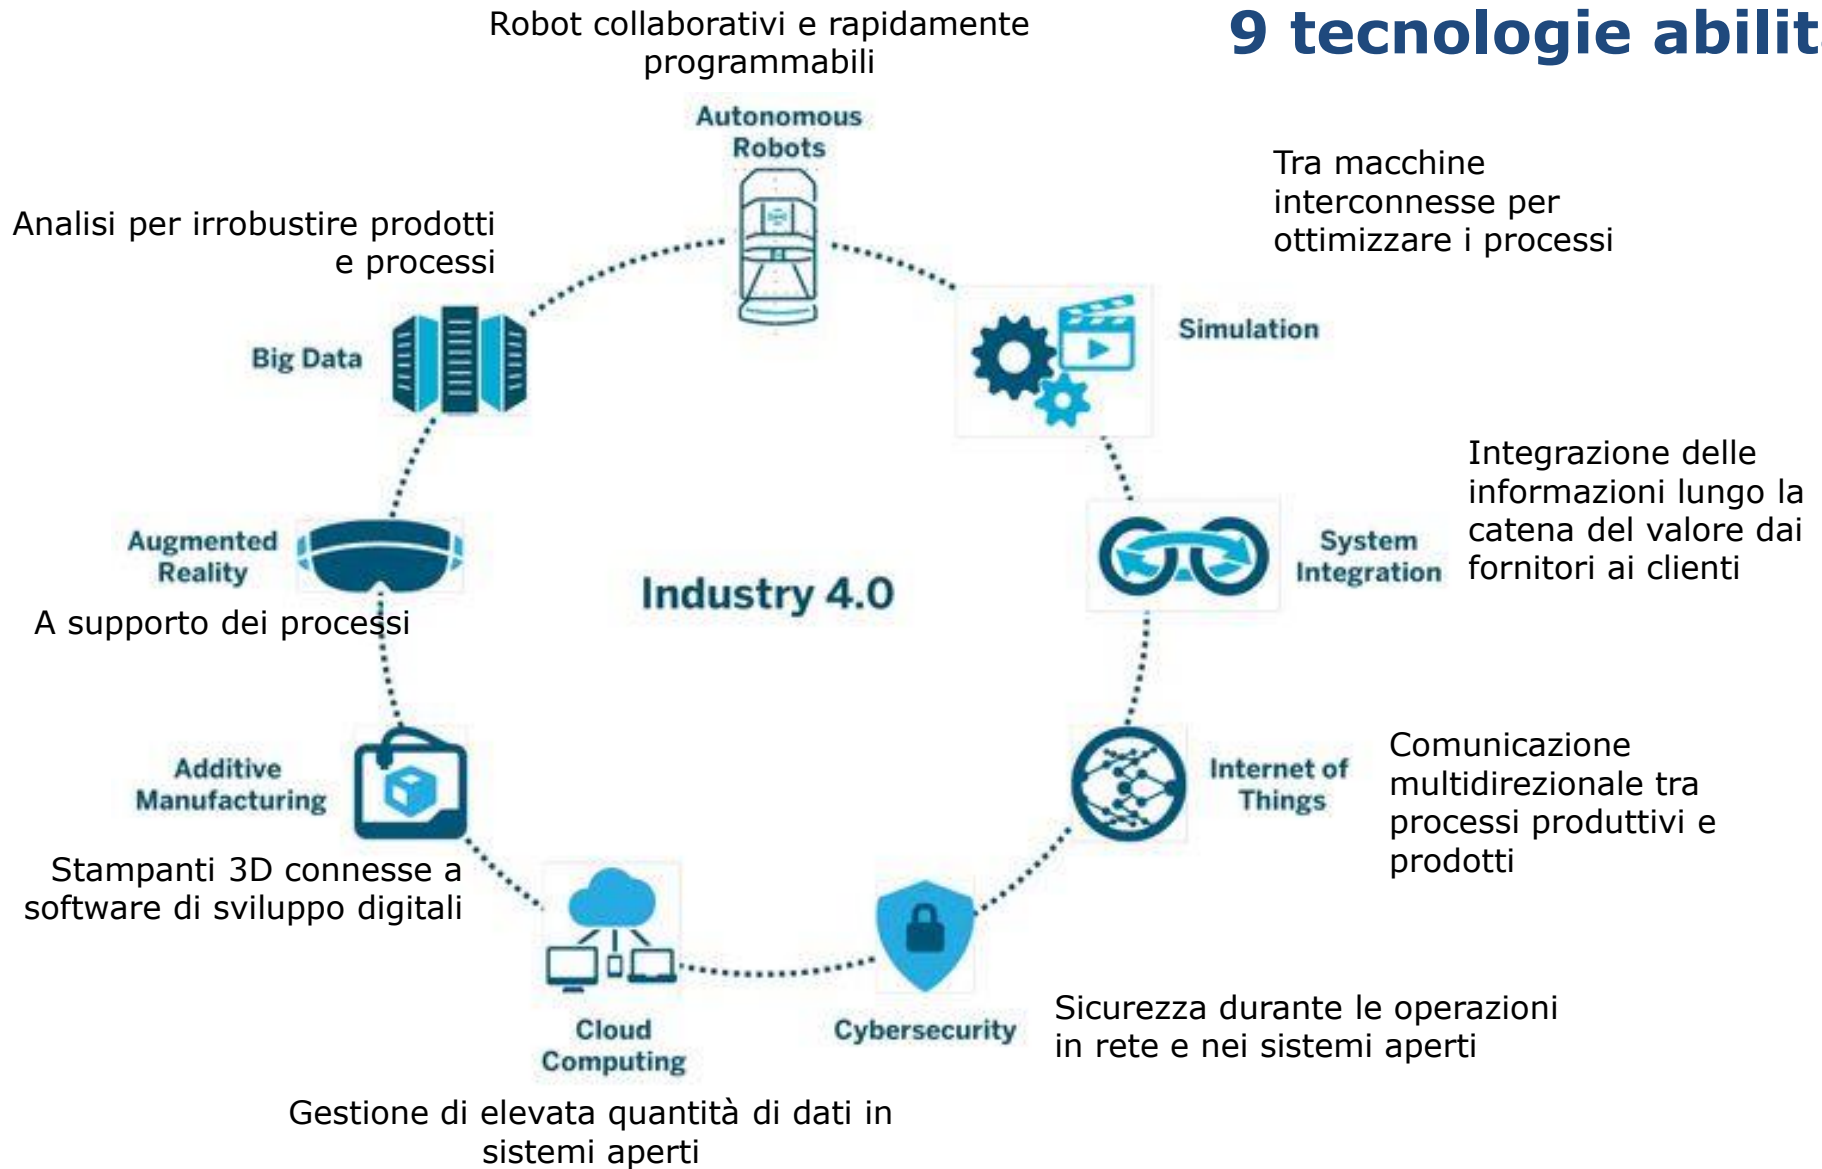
9 tecnologie abilit

Robot collaborativi e rapidamente programmabili

Autonomous Robots

Tra macchine interconnesse per ottimizzare i processi

Simulation

Analisi per irrobustire prodotti e processi

Big Data

Integrazione delle informazioni lungo la catena del valore dai fornitori ai clienti

System Integration

Augmented Reality

A supporto dei processi

Industry 4.0

Additive Manufacturing

Internet of Things

Comunicazione multidirezionale tra processi produttivi e prodotti

Stampanti 3D connesse a software di sviluppo digitali

Cloud Computing

Cybersecurity

Sicurezza durante le operazioni in rete e nei sistemi aperti

Gestione di elevata quantità di dati in sistemi aperti